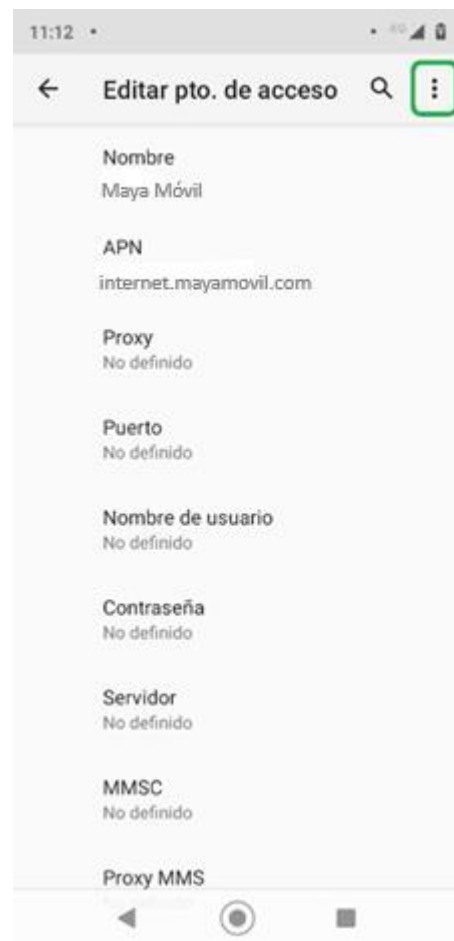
11:12

Editar pto. de acceso

Nombre
Maya Móvil

APN
internet.mayamovil.com

Proxy
No definido

Puerto
No definido

Nombre de usuario
No definido

Contraseña
No definido

Servidor
No definido

MMSC
No definido

Proxy MMS
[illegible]